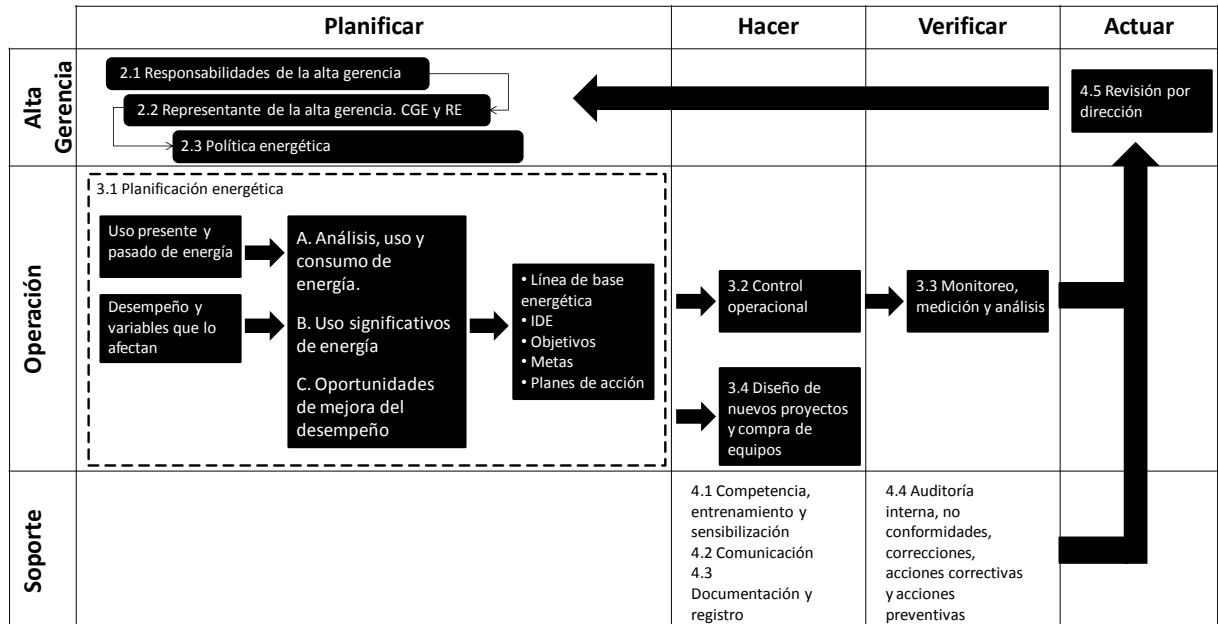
| | Planificar | Hacer | Verificar | Actuar |
|---|---|---|---|---|
| Alta Gerencia | 2.1 Responsabilidades de la alta gerencia<br>2.2 Representante de la alta gerencia. CGE y RE<br>2.3 Política energética | | | 4.5 Revisión por dirección |
| Operación | 3.1 Planificación energética<br>Uso presente y pasado de energía<br>Desempeño y variables que lo afectan<br>A. Análisis, uso y consumo de energía.<br>B. Uso significativos de energía<br>C. Oportunidades de mejora del desempeño<br>• Línea de base energética<br>• IDE<br>• Objetivos<br>• Metas<br>• Planes de acción | 3.2 Control operacional<br>3.4 Diseño de nuevos proyectos y compra de equipos | 3.3 Monitoreo, medición y análisis | |
| Soporte | | 4.1 Competencia, entrenamiento y sensibilización<br>4.2 Comunicación<br>4.3 Documentación y registro | 4.4 Auditoría interna, no conformidades, correcciones, acciones correctivas y acciones preventivas | |